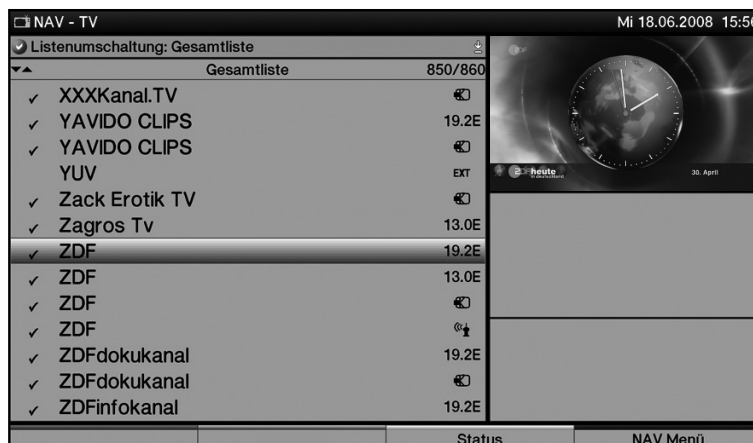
NAV - TV
Mi 18.06.2008 15:5

Listenumschaltung: Gesamtliste

Gesamtliste 850/860

✓ XXXKanal.TV
✓ YAVIDO CLIPS 19.2E
✓ YAVIDO CLIPS
YUV EXT
✓ Zack Erotik TV
✓ Zagros Tv 13.0E
✓ ZDF 19.2E
✓ ZDF 13.0E
✓ ZDF
✓ ZDF
✓ ZDFdokukanal 19.2E
✓ ZDFdokukanal
✓ ZDFinfokanal 19.2E

heute
30. April

Status
NAV Menü